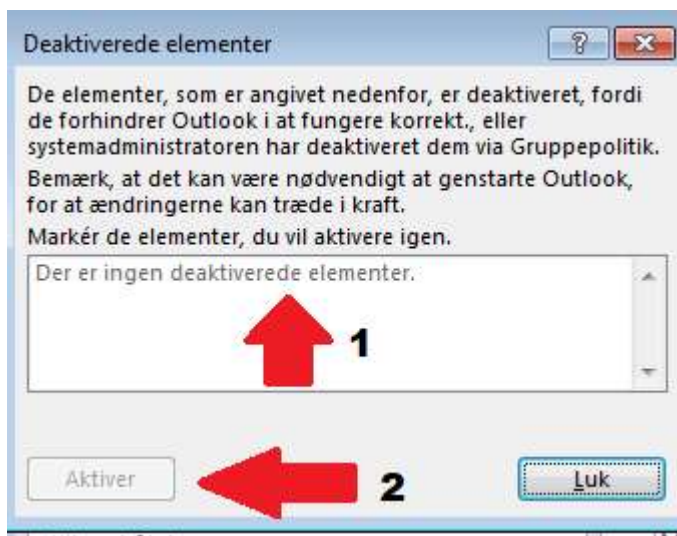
Deaktiverede elementer

?

De elementer, som er angivet nedenfor, er deaktiveret, fordi de forhindrer Outlook i at fungere korrekt., eller systemadministratoren har deaktiveret dem via Gruppepolitik.

Bemærk, at det kan være nødvendigt at genstarte Outlook, for at ændringerne kan træde i kraft.

Markér de elementer, du vil aktivere igen.

Der er ingen deaktiverede elementer.

1

Aktiver

2

Luk